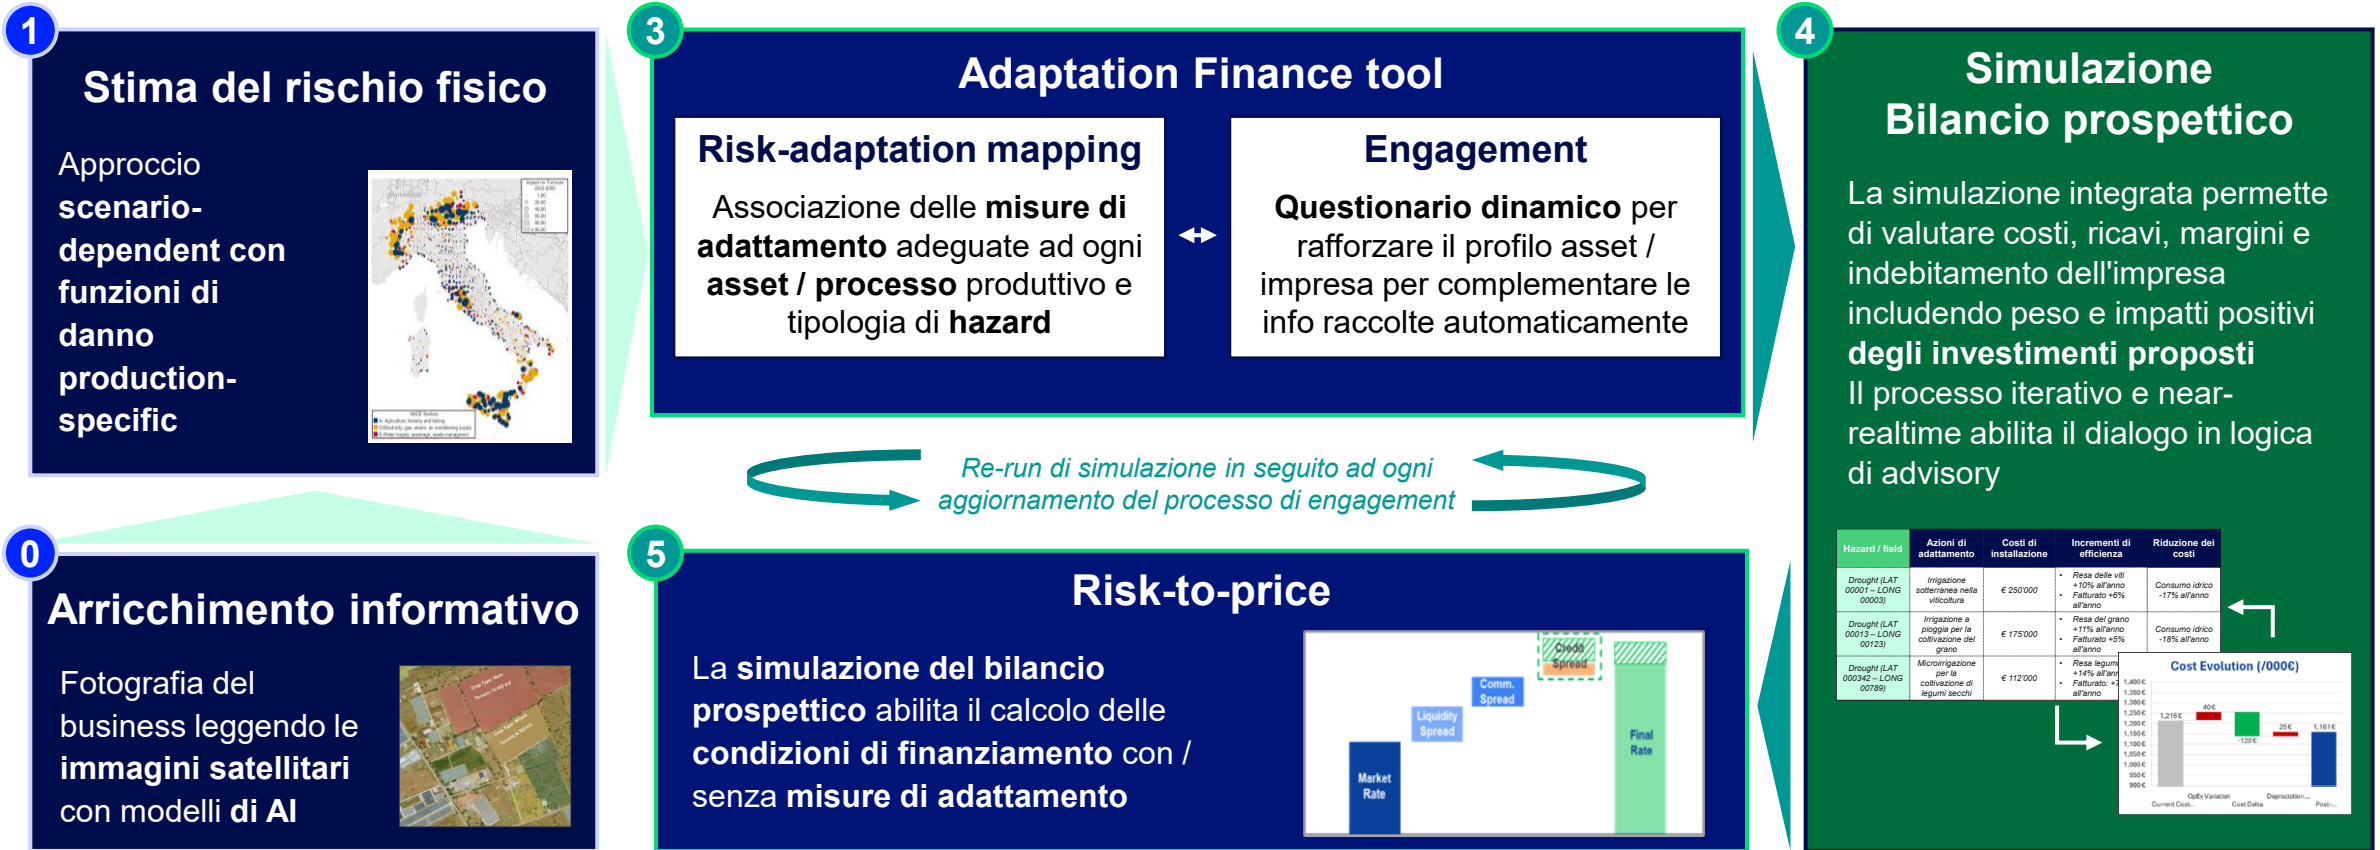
1

Stima del rischio fisico

Approccio **scenario-dependent con funzioni di danno production-specific**

3

Adaptation Finance tool

Risk-adaptation mapping

Associazione delle **misure di adattamento** adeguate ad ogni **asset / processo** produttivo e tipologia di **hazard**

Engagement

**Questionario dinamico** per rafforzare il profilo asset / impresa per complementare le info raccolte automaticamente

Re-run di simulazione in seguito ad ogni aggiornamento del processo di engagement

4

Simulazione Bilancio prospettico

La simulazione integrata permette di valutare costi, ricavi, margini e indebitamento dell'impresa includendo peso e impatti positivi **degli investimenti proposti**
Il processo iterativo e near-realtime abilita il dialogo in logica di advisory

| Hazard / field | Azioni di adattamento | Costi di installazione | Incrementi di efficienza | Riduzione dei costi |
|---|---|---|---|---|
| Drought (LAT 00001 – LONG 00003) | Irrigazione sotterranea nella viticoltura | € 250'000 | Resa delle viti +10% all'anno; Fatturato +6% all'anno | Consumo idrico -17% all'anno |
| Drought (LAT 00013 – LONG 00123) | Irrigazione a pioggia per la coltivazione del grano | € 175'000 | Resa del grano +11% all'anno; Fatturato +5% all'anno | Consumo idrico -18% all'anno |
| Drought (LAT 000342 – LONG 00789) | Microirrigazione per la coltivazione di legumi secchi | € 112'000 | Resa legumi +14% all'anno; Fatturato: +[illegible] all'anno | |

Cost Evolution (/000€)
1,216€ 40€ -120€ 25€ 1,161€
Current Cost OpEx Variation Cost Delta Depreciation Post-

0

Arricchimento informativo

Fotografia del business leggendo le **immagini satellitari** con modelli **di AI**

5

Risk-to-price

La **simulazione del bilancio prospettico** abilita il calcolo delle **condizioni di finanziamento** con / senza **misure di adattamento**

Market Rate
Liquidity Spread
Comm. Spread
Credit Spread
Final Rate